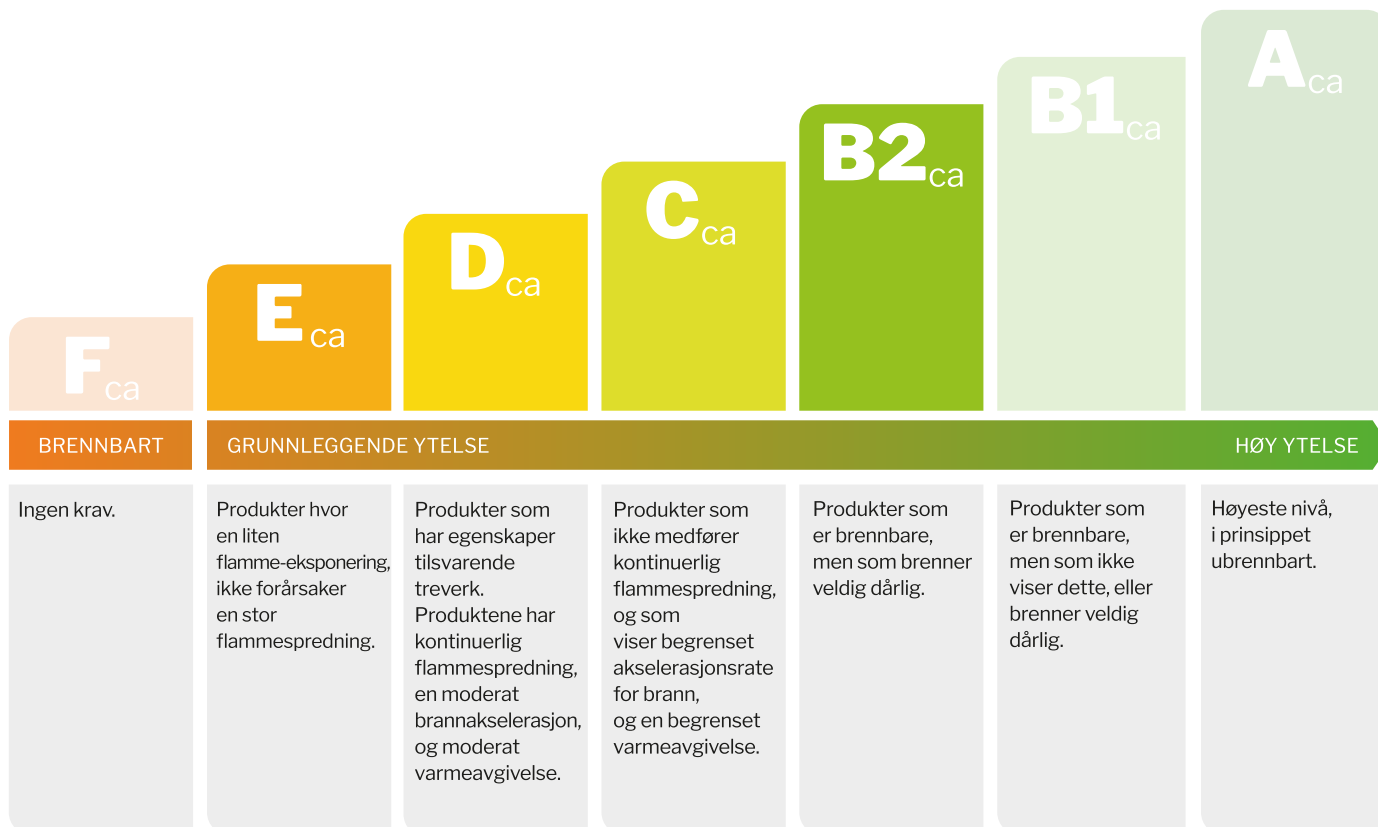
$F_{ca}$

$E_{ca}$

$D_{ca}$

$C_{ca}$

$B2_{ca}$

$B1_{ca}$

$A_{ca}$

BRENNBART

GRUNNLEGGENDE YTELSE

HØY YTELSE

Ingen krav.

Produkter hvor en liten flamme-eksponering, ikke forårsaker en stor flammespredning.

Produkter som har egenskaper tilsvarende treverk. Produktene har kontinuerlig flammespredning, en moderat brannakselerasjon, og moderat varmeavgivelse.

Produkter som ikke medfører kontinuerlig flammespredning, og som viser begrenset akselerasjonsrate for brann, og en begrenset varmeavgivelse.

Produkter som er brennbare, men som brenner veldig dårlig.

Produkter som er brennbare, men som ikke viser dette, eller brenner veldig dårlig.

Høyeste nivå, i prinsippet ubrennbart.